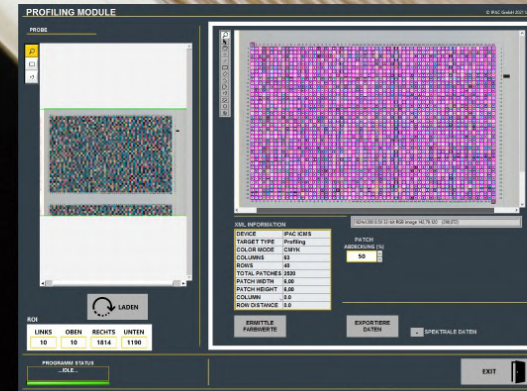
PROFILING MODULE

© IPAC GmbH 20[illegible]

PROBE

LADEN

ROI

| LINKS | OBEN | RECHTS | UNTEN |
|---|---|---|---|
| 10 | 10 | 1814 | 1190 |

PROGRAMM STATUS

...IDLE...

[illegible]

XML INFORMATION

| DEVICE | IPAC ICMS |
|---|---|
| TARGET TYPE | Profiling |
| COLOR MODE | CMYK |
| COLUMNS | 63 |
| ROWS | 40 |
| TOTAL PATCHES | 2520 |
| PATCH WIDTH | 6.00 |
| PATCH HEIGHT | 6.00 |
| COLUMN | 0.0 |
| ROW DISTANCE | 0.0 |

PATCH ABDECKUNG (%)

50

ERMITTLE FARBWERTE

EXPORTIERE DATEN

SPEKTRALE DATEN

EXIT